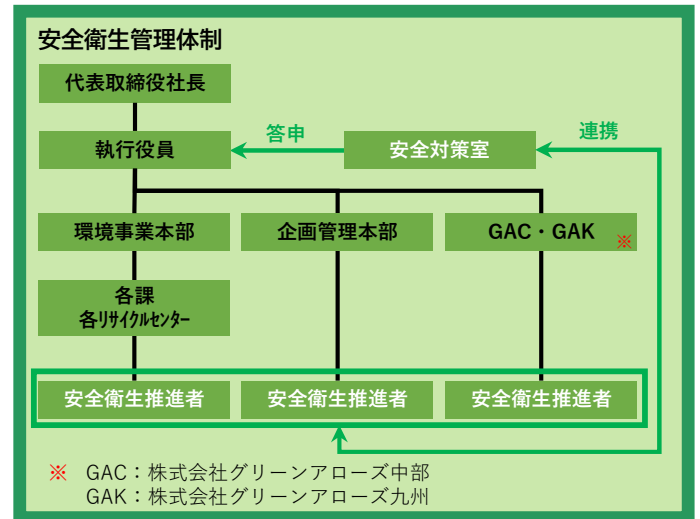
安全衛生管理体制

代表取締役社長

執行役員

答申

安全対策室

連携

環境事業本部

企画管理本部

GAC・GAK ※

各課
各リサイクルセンター

安全衛生推進者

安全衛生推進者

安全衛生推進者

※ GAC：株式会社グリーンアローズ中部
GAK：株式会社グリーンアローズ九州